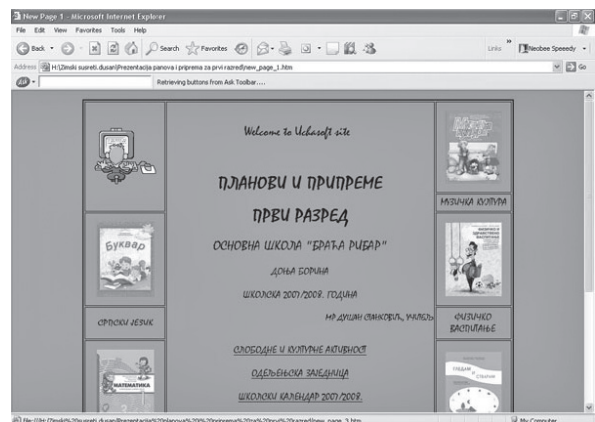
New Page 1 - Microsoft Internet Explorer

File Edit View Favorites Tools Help

Back Search Favorites

Links Neobee Speedy

Address H:\Zimski susreti dusan\Prezentacija panova i priprema za prvi razred\new_page_1.htm

Go

Retrieving buttons from Ask Toolbar....

Welcome to Uchasoft site

ПЛАНОВИ И ПРИПРЕМЕ

ПРВИ РАЗРЕД

ОСНОВНА ШКОЛА "БРАЋА РИБАР"

ДОЊА БОРИНА

ШКОЛСКА 2007/2008. ГОДИНА

МР ДУШАН СТАНКОВИЋ, УЧИТЕЉ

Буквар

СРПСКИ ЈЕЗИК

МУЗИЧКА КУЛТУРА

ФИЗИЧКО ВАСПИТАЊЕ

МАТЕМАТИКА

СЛОБОДНЕ И КУЛТУРНЕ АКТИВНОСТИ

ОДЕЉЕЊСКА ЗАЈЕДНИЦА

ШКОЛСКИ КАЛЕНДАР 2007/2008.

file:///H:/Zimski%20susreti%20dusan/Prezentacija%20planova%20i%20priprema%20za%20prvi%20razred/new_page_3.htm

My Computer